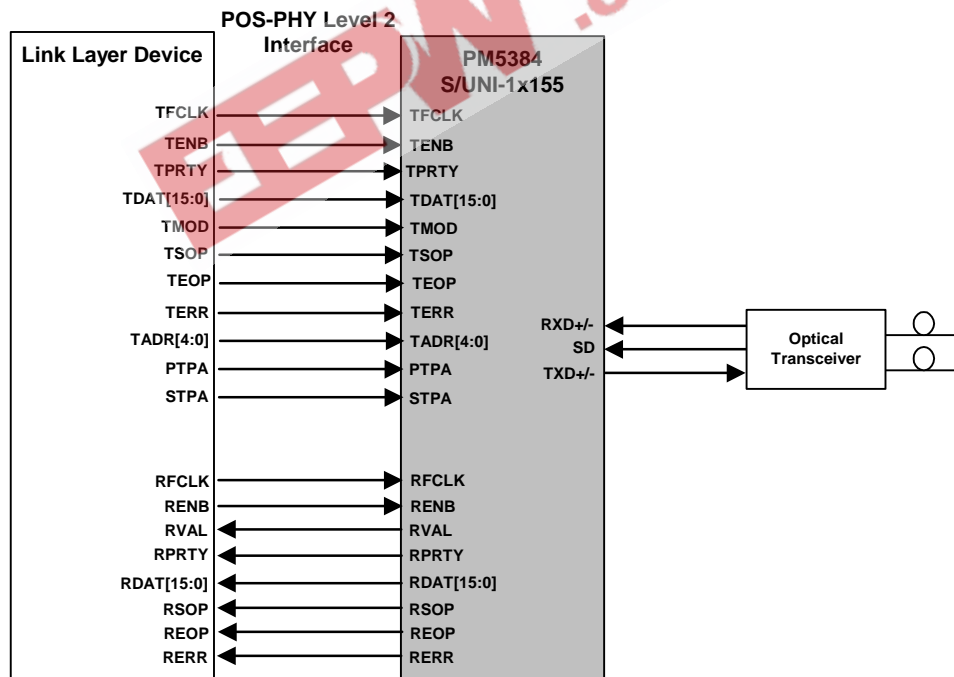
POS-PHY Level 2 Interface

Link Layer Device

PM5384 S/UNI-1x155

TFCLK
TENB
TPRTY
TDAT[15:0]
TMOD
TSOP
TEOP
TERR
TADR[4:0]
PTPA
STPA

TFCLK
TENB
TPRTY
TDAT[15:0]
TMOD
TSOP
TEOP
TERR
TADR[4:0]
PTPA
STPA

RXD+/-
SD
TXD+/-

Optical Transceiver

RFCLK
RENB
RVAL
RPRTY
RDAT[15:0]
RSOP
REOP
RERR

RFCLK
RENB
RVAL
RPRTY
RDAT[15:0]
RSOP
REOP
RERR